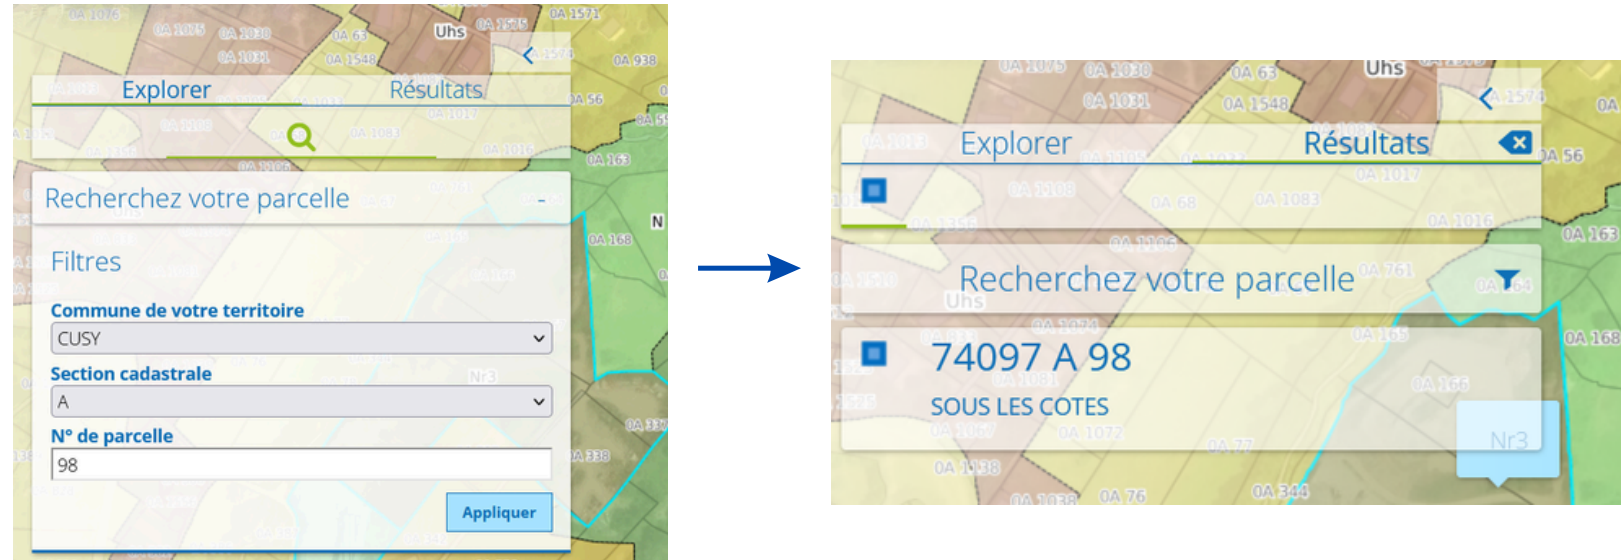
Explorer
Résultats

Recherchez votre parcelle

Filtres

Commune de votre territoire
CUSY

Section cadastrale
A

N° de parcelle
98

Appliquer

Explorer
Résultats

Recherchez votre parcelle

74097 A 98
SOUS LES COTES

Uhs
Nr3